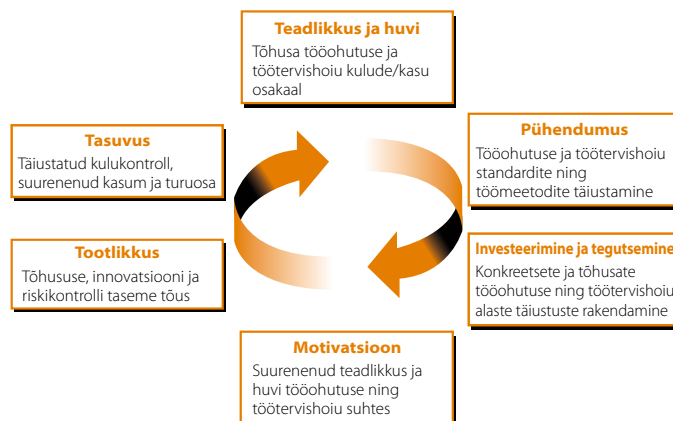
**Teadlikkus ja huvi**
Tõhusa tööohutuse ja töötervishoiu kulude/kasu osakaal

**Pühendumus**
Tööohutuse ja töötervishoiu standardite ning töömeetodite täiustamine

**Investeerimine ja tegutsemine**
Konkreetsete ja tõhusate tööohutuse ning töötervishoiu alaste täiustuste rakendamine

**Motivatsioon**
Suurenenud teadlikkus ja huvi tööohutuse ning töötervishoiu suhtes

**Tootlikkus**
Tõhususe, innovatsiooni ja riskikontrolli taseme tõus

**Tasuvus**
Täiustatud kulukontroll, suurenenud kasum ja turuosa